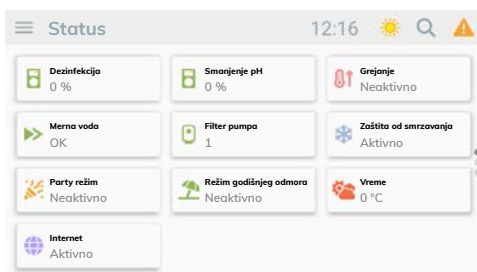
Status 12:16

Dezinfekcija
0 %

Smanjenje pH
0 %

Grejanje
Neaktivno

Merna voda
OK

Filter pumpa
1

Zaštita od smrzavanja
Aktivno

Party režim
Neaktivno

Režim godišnjeg odmora
Neaktivno

Vreme
0 °C

Internet
Aktivno